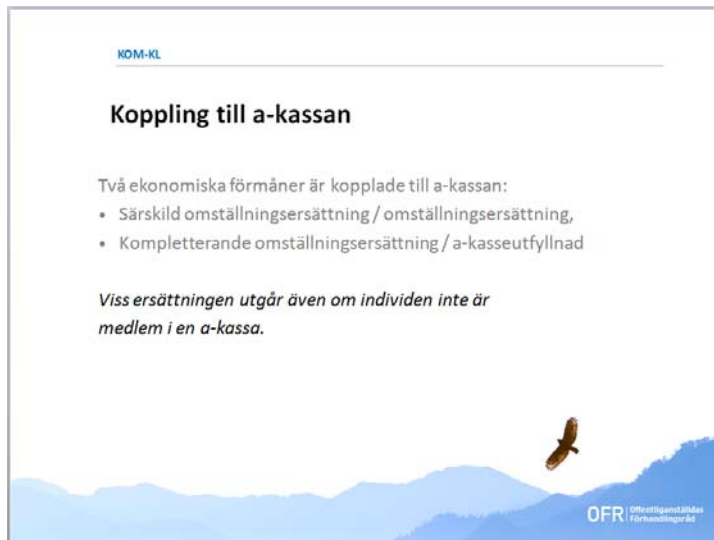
KOM-KL

Koppling till a-kassan

Två ekonomiska förmåner är kopplade till a-kassan:

- Särskild omställningsersättning / omställningsersättning,
- Kompletterande omställningsersättning / a-kasseutfyllnad

*Viss ersättningen utgår även om individen inte är medlem i en a-kassa.*

OFR Offentliganställdas Förhandlingsråd